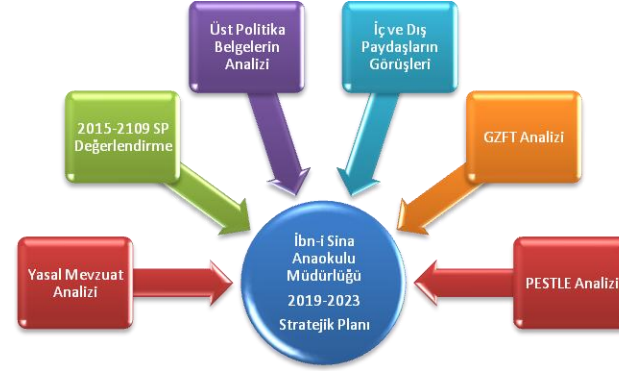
Üst Politika Belgelerin Analizi

İç ve Dış Paydaşların Görüşleri

2015-2109 SP Değerlendirme

GZFT Analizi

Yasal Mevzuat Analizi

İbn-i Sina Anaokulu Müdürlüğü 2019-2023 Stratejik Planı

PESTLE Analizi